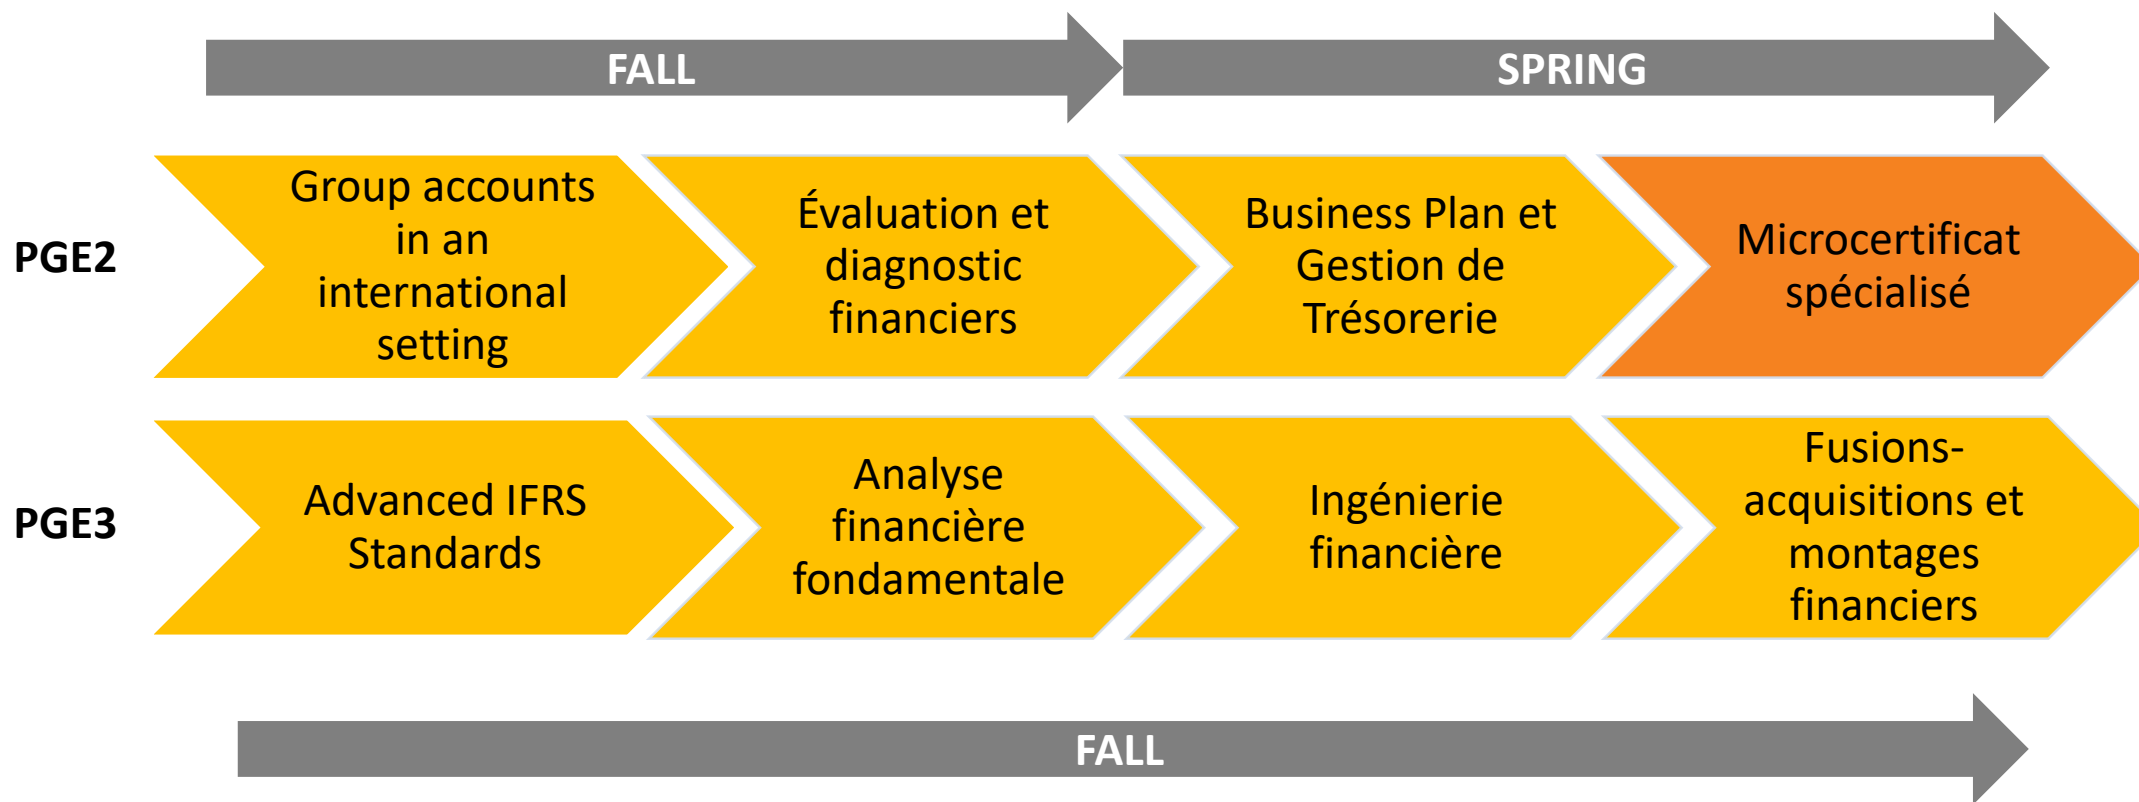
FALL

SPRING

PGE2

Group accounts in an international setting

Évaluation et diagnostic financiers

Business Plan et Gestion de Trésorerie

Microcertificat spécialisé

PGE3

Advanced IFRS Standards

Analyse financière fondamentale

Ingénierie financière

Fusions-acquisitions et montages financiers

FALL